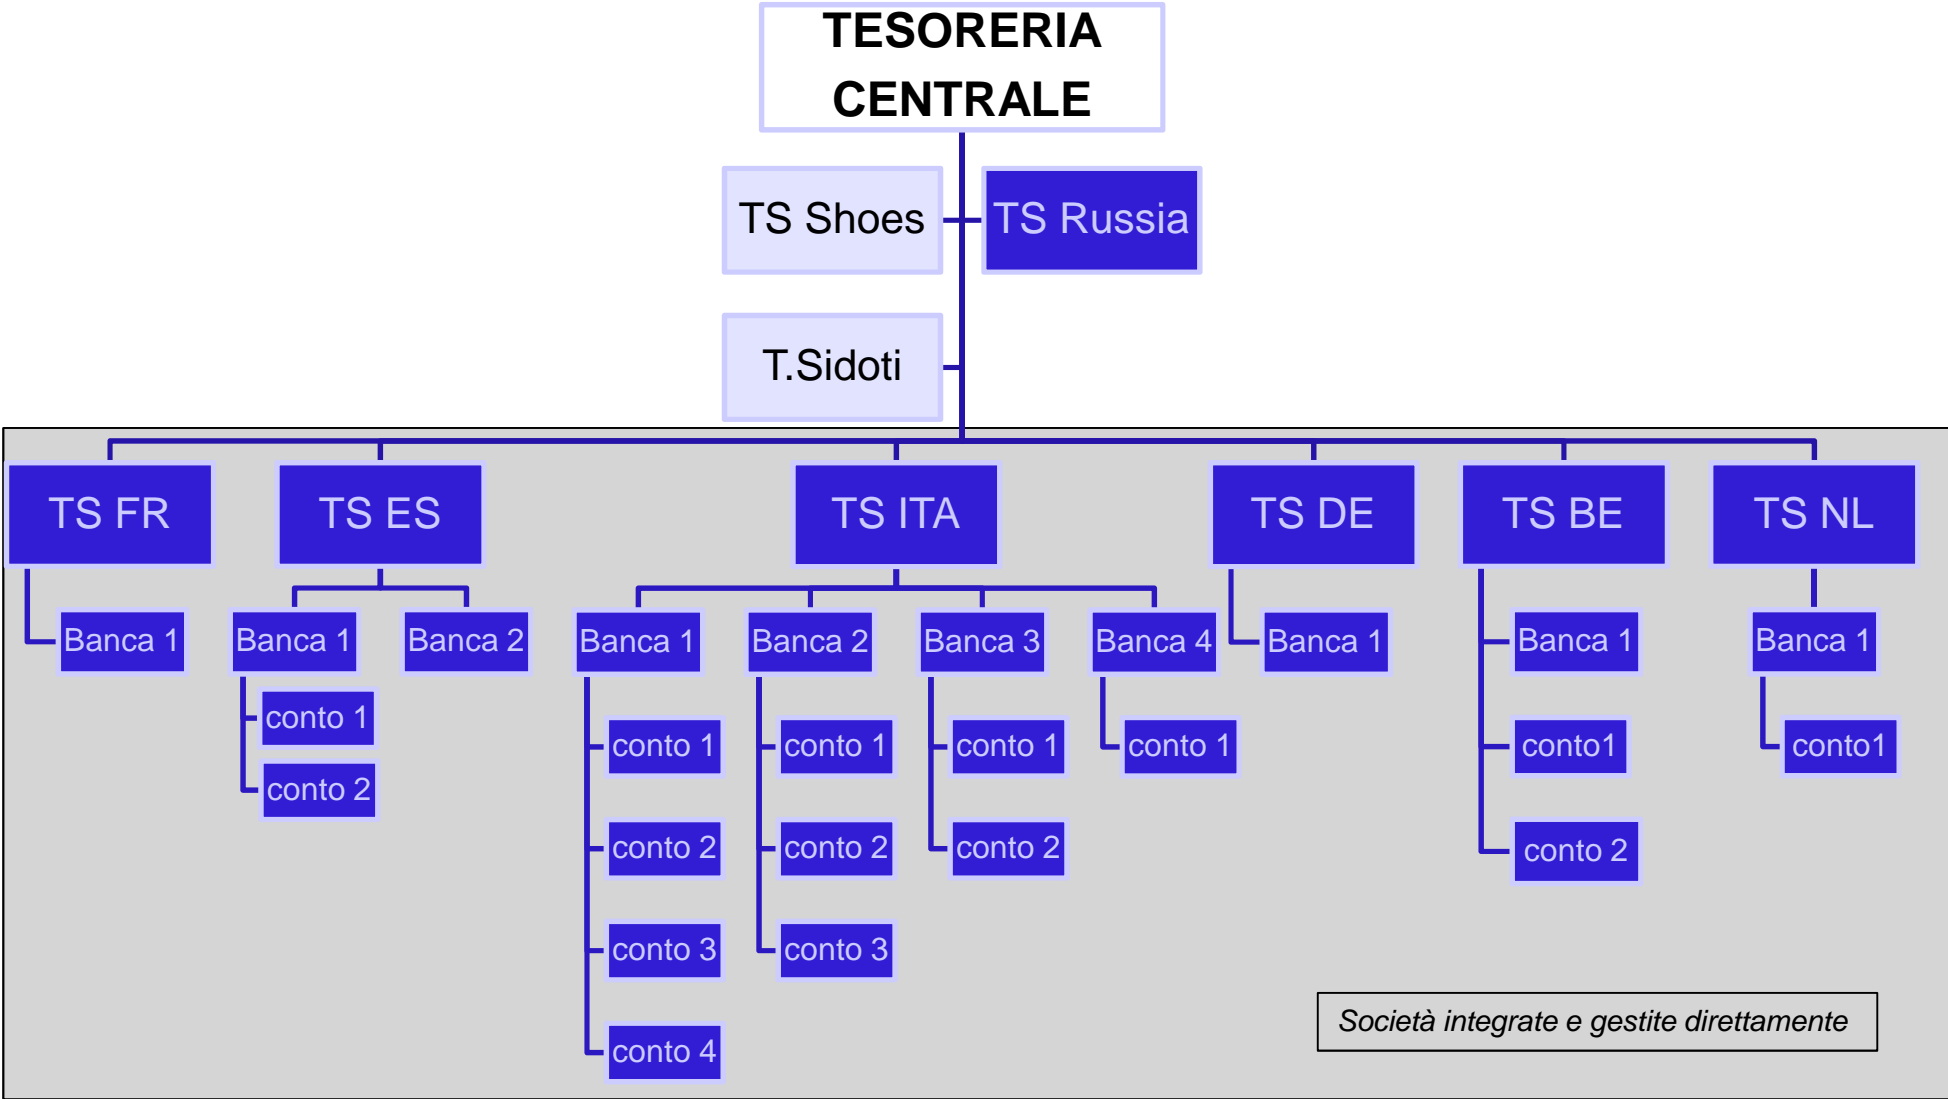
TESORERIA CENTRALE

TS Shoes

TS Russia

T.Sidoti

TS FR

Banca 1

TS ES

Banca 1

conto 1

conto 2

Banca 2

TS ITA

Banca 1

conto 1

conto 2

conto 3

conto 4

Banca 2

conto 1

conto 2

conto 3

Banca 3

conto 1

conto 2

Banca 4

conto 1

TS DE

Banca 1

TS BE

Banca 1

conto1

conto 2

TS NL

Banca 1

conto1

Società integrate e gestite direttamente